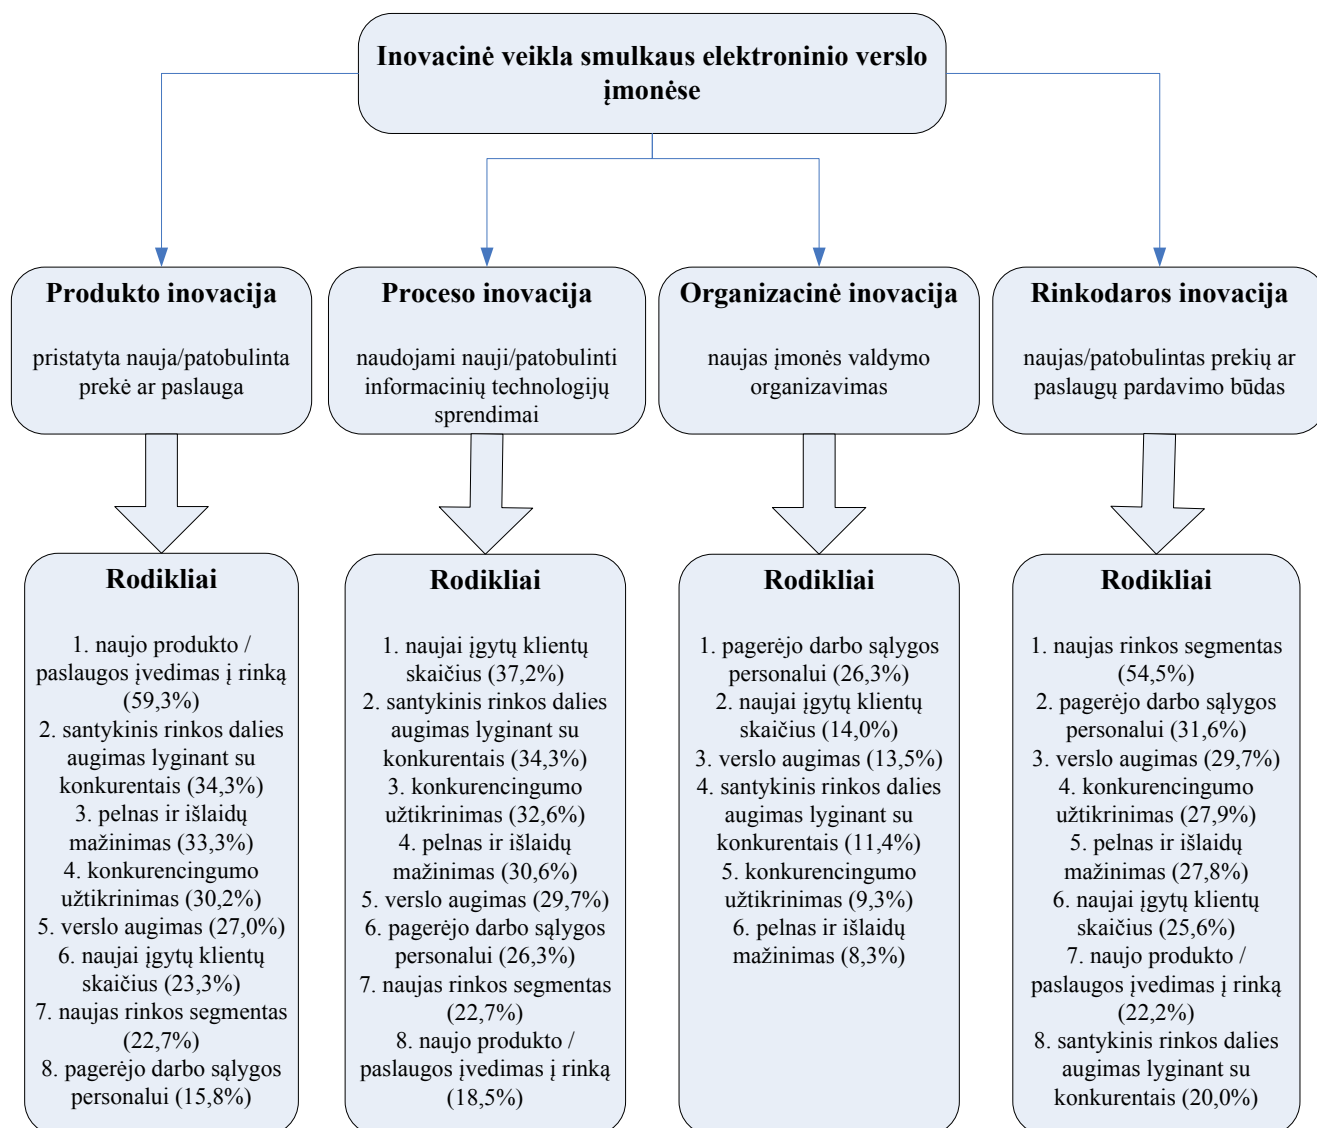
Inovacinė veikla smulkaus elektroninio verslo įmonėse

Produkto inovacija

pristatyta nauja/patobulinta prekė ar paslauga

Rodikliai

1. naujo produkto / paslaugos įvedimas į rinką (59,3%)
2. santykinis rinkos dalies augimas lyginant su konkurentais (34,3%)
3. pelnas ir išlaidų mažinimas (33,3%)
4. konkurencingumo užtikrinimas (30,2%)
5. verslo augimas (27,0%)
6. naujai įgytų klientų skaičius (23,3%)
7. naujas rinkos segmentas (22,7%)
8. pagerėjo darbo sąlygos personalui (15,8%)

Proceso inovacija

naudojami nauji/patobulinti informacinių technologijų sprendimai

Rodikliai

1. naujai įgytų klientų skaičius (37,2%)
2. santykinis rinkos dalies augimas lyginant su konkurentais (34,3%)
3. konkurencingumo užtikrinimas (32,6%)
4. pelnas ir išlaidų mažinimas (30,6%)
5. verslo augimas (29,7%)
6. pagerėjo darbo sąlygos personalui (26,3%)
7. naujas rinkos segmentas (22,7%)
8. naujo produkto / paslaugos įvedimas į rinką (18,5%)

Organizacinė inovacija

naujas įmonės valdymo organizavimas

Rodikliai

1. pagerėjo darbo sąlygos personalui (26,3%)
2. naujai įgytų klientų skaičius (14,0%)
3. verslo augimas (13,5%)
4. santykinis rinkos dalies augimas lyginant su konkurentais (11,4%)
5. konkurencingumo užtikrinimas (9,3%)
6. pelnas ir išlaidų mažinimas (8,3%)

Rinkodaros inovacija

naujas/patobulintas prekių ar paslaugų pardavimo būdas

Rodikliai

1. naujas rinkos segmentas (54,5%)
2. pagerėjo darbo sąlygos personalui (31,6%)
3. verslo augimas (29,7%)
4. konkurencingumo užtikrinimas (27,9%)
5. pelnas ir išlaidų mažinimas (27,8%)
6. naujai įgytų klientų skaičius (25,6%)
7. naujo produkto / paslaugos įvedimas į rinką (22,2%)
8. santykinis rinkos dalies augimas lyginant su konkurentais (20,0%)